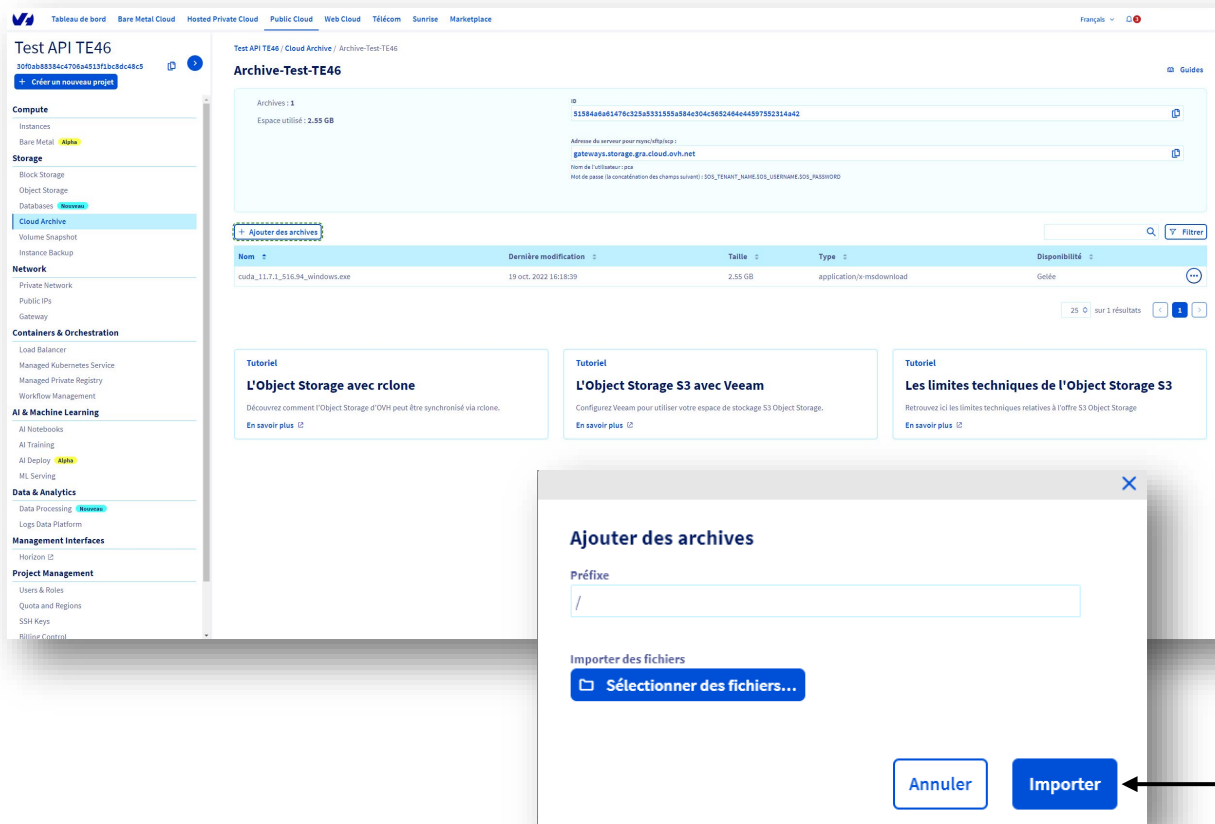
Tableau de bord Bare Metal Cloud Hosted Private Cloud Public Cloud Web Cloud Télécom Sunrise Marketplace

Français 3

Test API TE46
30f0ab88384c4706a4513f1bc8dc48c5
+ Créer un nouveau projet

Compute
Instances
Bare Metal Alpha
Storage
Block Storage
Object Storage
Databases Nouveau
Cloud Archive
Volume Snapshot
Instance Backup
Network
Private Network
Public IPs
Gateway
Containers & Orchestration
Load Balancer
Managed Kubernetes Service
Managed Private Registry
Workflow Management
AI & Machine Learning
AI Notebooks
AI Training
AI Deploy Alpha
ML Serving
Data & Analytics
Data Processing Nouveau
Logs Data Platform
Management Interfaces
Horizon
Project Management
Users & Roles
Quota and Regions
SSH Keys
Billing Control

Test API TE46 / Cloud Archive / Archive-Test-TE46

Archive-Test-TE46

Guides

Archives : 1
Espace utilisé : 2.55 GB

ID
51584a6a61476c325a5331555a584e304c5652464e44597552314a42

Adresse du serveur pour rsync/sftp/scp :
gateways.storage.gra.cloud.ovh.net
Nom de l'utilisateur : pca
Mot de passe (la concaténation des champs suivant) : SOS_TENANT_NAME.SOS_USERNAME.SOS_PASSWORD

+ Ajouter des archives

Filtrer

| Nom | Dernière modification | Taille | Type | Disponibilité |
|---|---|---|---|---|
| cuda_11.7.1_516.94_windows.exe | 19 oct. 2022 16:18:39 | 2.55 GB | application/x-msdownload | Gelée |

25 sur 1 résultats 1

Tutoriel
L'Object Storage avec rclone
Découvrez comment l'Object Storage d'OVH peut être synchronisé via rclone.
En savoir plus

Tutoriel
L'Object Storage S3 avec Veeam
Configurez Veeam pour utiliser votre espace de stockage S3 Object Storage.
En savoir plus

Tutoriel
Les limites techniques de l'Object Storage S3
Retrouvez ici les limites techniques relatives à l'offre S3 Object Storage
En savoir plus

Ajouter des archives
Préfixe
/
Importer des fichiers
Sélectionner des fichiers...
Annuler
Importer